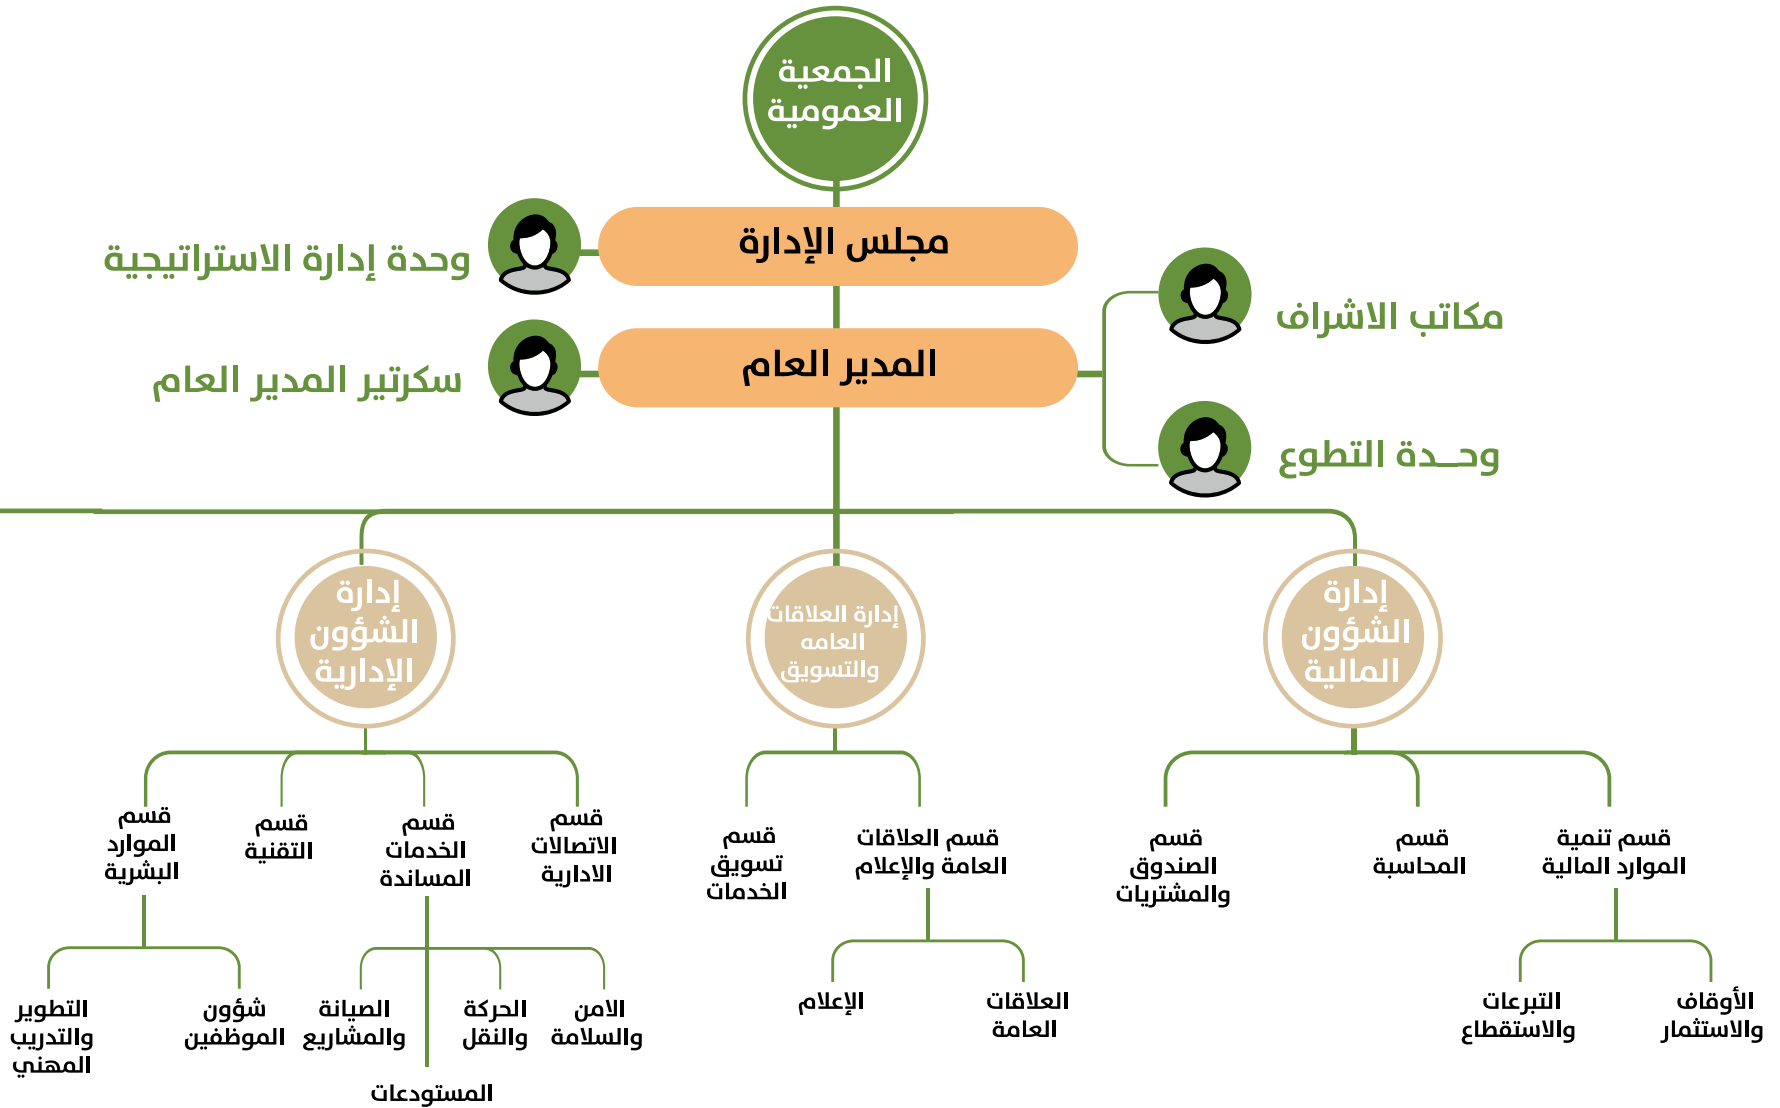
الجمعية العمومية

مجلس الإدارة

وحدة إدارة الاستراتيجية

المدير العام

سكرتير المدير العام

مكاتب الاشراف

وحــدة التطوع

إدارة الشؤون الإدارية

إدارة العلاقات العامه والتسويق

إدارة الشؤون المالية

قسم الموارد البشرية

قسم التقنية

قسم الخدمات المساندة

قسم الاتصالات الادارية

قسم تسويق الخدمات

قسم العلاقات العامة والإعلام

قسم الصندوق والمشتريات

قسم المحاسبة

قسم تنمية الموارد المالية

التطوير والتدريب المهني

شؤون الموظفين

الصيانة والمشاريع

الحركة والنقل

الامن والسلامة

المستودعات

الإعلام

العلاقات العامة

التبرعات والاستقطاع

الأوقاف والاستثمار